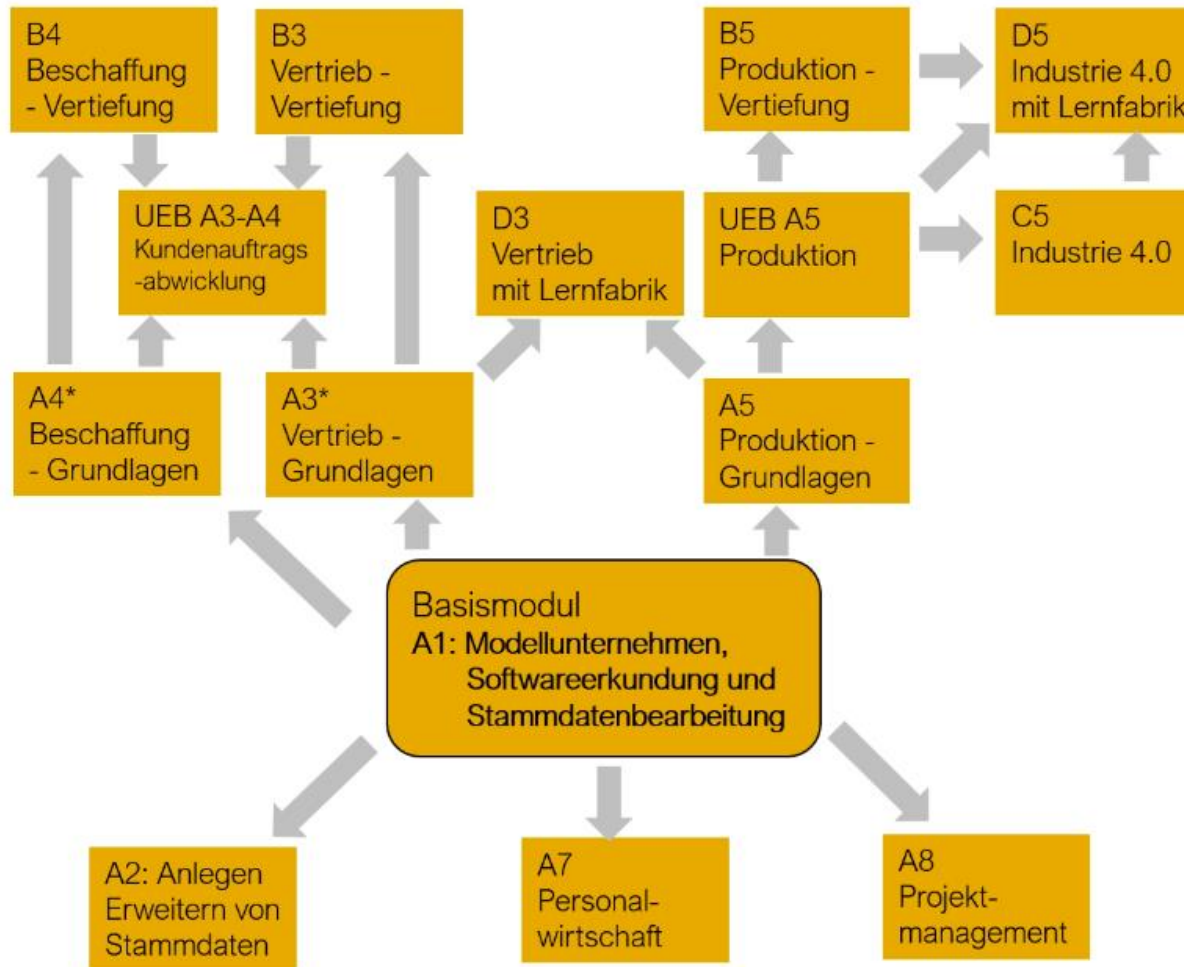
B4
Beschaffung
- Vertiefung

B3
Vertrieb -
Vertiefung

B5
Produktion -
Vertiefung

D5
Industrie 4.0
mit Lernfabrik

UEB A3-A4
Kundenauftrags
-abwicklung

D3
Vertrieb
mit Lernfabrik

UEB A5
Produktion

C5
Industrie 4.0

A4*
Beschaffung
- Grundlagen

A3*
Vertrieb -
Grundlagen

A5
Produktion -
Grundlagen

Basismodul
A1: Modellunternehmen,
Softwareerkundung und
Stammdatenbearbeitung

A2: Anlegen
Erweitern von
Stammdaten

A7
Personal-
wirtschaft

A8
Projekt-
management